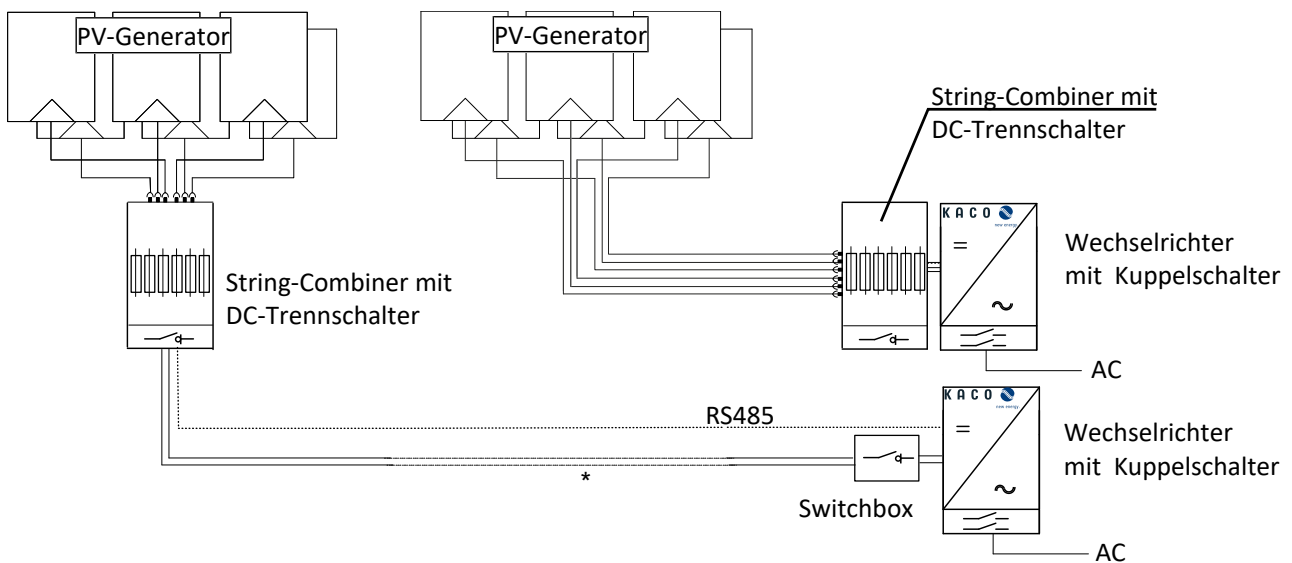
PV-Generator

PV-Generator

String-Combiner mit DC-Trennschalter

KACO new energy

=

~

Wechselrichter mit Kuppelschalter

String-Combiner mit DC-Trennschalter

AC

KACO new energy

RS485

=

~

Wechselrichter mit Kuppelschalter

*

Switchbox

AC